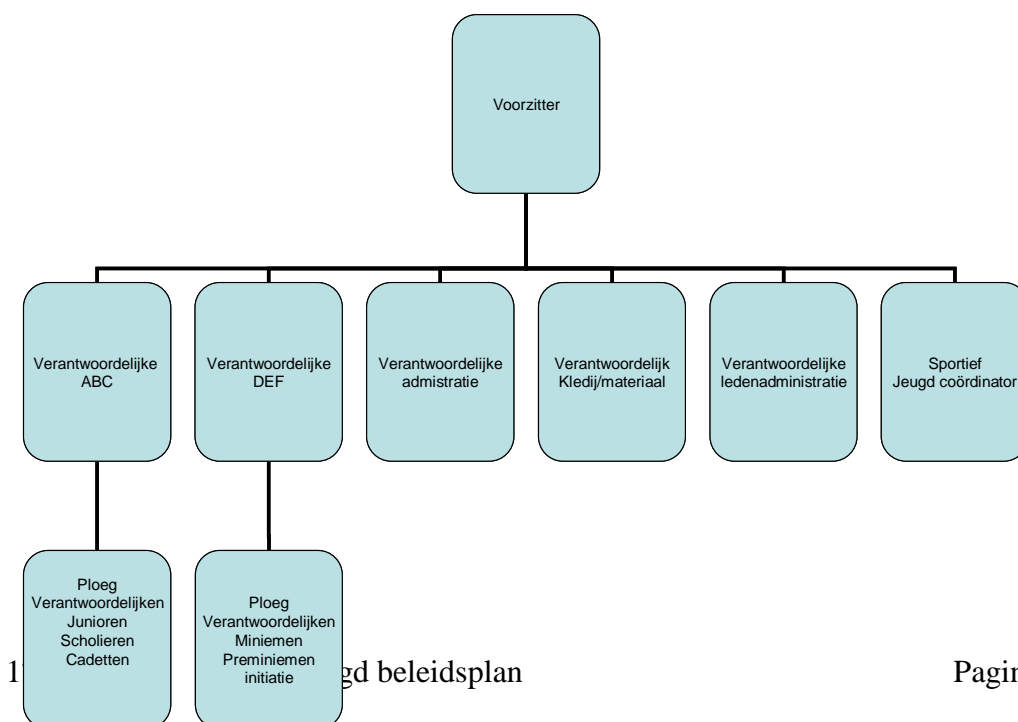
Voorzitter

Verantwoordelijke ABC

Verantwoordelijke DEF

Verantwoordelijke admistratie

Verantwoordelijk Kledij/materiaal

Verantwoordelijke ledenadministratie

Sportief Jeugd coördinator

Ploeg Verantwoordelijken Junioren Scholieren Cadetten

Ploeg Verantwoordelijken Miniemen Preminiemen initiatie

1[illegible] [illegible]gd beleidsplan

Pagi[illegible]